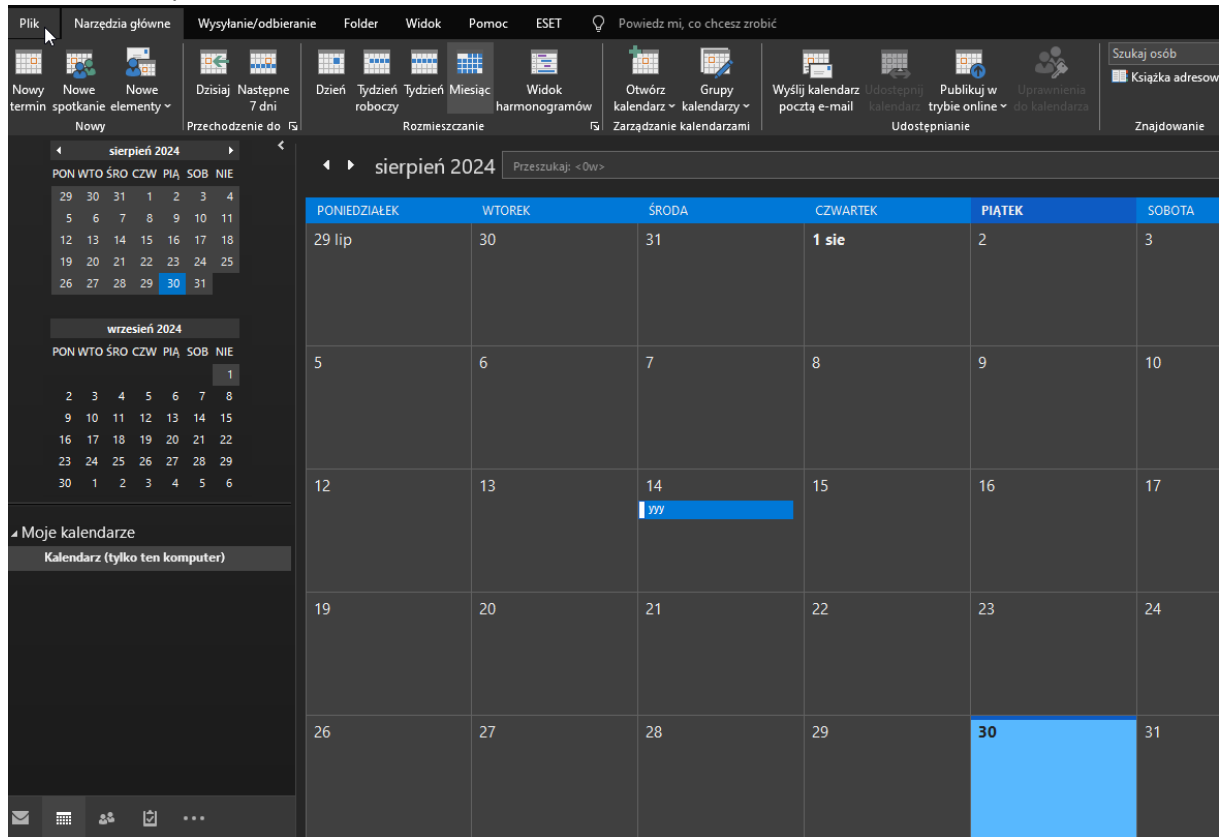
Plik | Narzędzia główne | Wysyłanie/odbieranie | Folder | Widok | Pomoc | ESET | Powiedz mi, co chcesz zrobić

Nowy termin | Nowe spotkanie | Nowe elementy
Nowy

Dzisiaj | Następne 7 dni
Przechodzenie do

Dzień | Tydzień roboczy | Tydzień | Miesiąc | Widok harmonogramów
Rozmieszczanie

Otwórz kalendarz | Grupy kalendarzy
Zarządzanie kalendarzami

Wyślij kalendarz pocztą e-mail | Udostępnij kalendarz | Publikuj w trybie online | Uprawnienia do kalendarza
Udostępnianie

Szukaj osób
Książka adresow
Znajdowanie

sierpień 2024

| PON | WTO | ŚRO | CZW | PIĄ | SOB | NIE |
|---|---|---|---|---|---|---|
| 29 | 30 | 31 | 1 | 2 | 3 | 4 |
| 5 | 6 | 7 | 8 | 9 | 10 | 11 |
| 12 | 13 | 14 | 15 | 16 | 17 | 18 |
| 19 | 20 | 21 | 22 | 23 | 24 | 25 |
| 26 | 27 | 28 | 29 | 30 | 31 | |

wrzesień 2024

| PON | WTO | ŚRO | CZW | PIĄ | SOB | NIE |
|---|---|---|---|---|---|---|
| | | | | | | 1 |
| 2 | 3 | 4 | 5 | 6 | 7 | 8 |
| 9 | 10 | 11 | 12 | 13 | 14 | 15 |
| 16 | 17 | 18 | 19 | 20 | 21 | 22 |
| 23 | 24 | 25 | 26 | 27 | 28 | 29 |
| 30 | 1 | 2 | 3 | 4 | 5 | 6 |

Moje kalendarze
Kalendarz (tylko ten komputer)

sierpień 2024 | Przeszukaj: <0w>

| PONIEDZIAŁEK | WTOREK | ŚRODA | CZWARTEK | PIĄTEK | SOBOTA |
|---|---|---|---|---|---|
| 29 lip | 30 | 31 | 1 sie | 2 | 3 |
| 5 | 6 | 7 | 8 | 9 | 10 |
| 12 | 13 | 14 yyy | 15 | 16 | 17 |
| 19 | 20 | 21 | 22 | 23 | 24 |
| 26 | 27 | 28 | 29 | 30 | 31 |